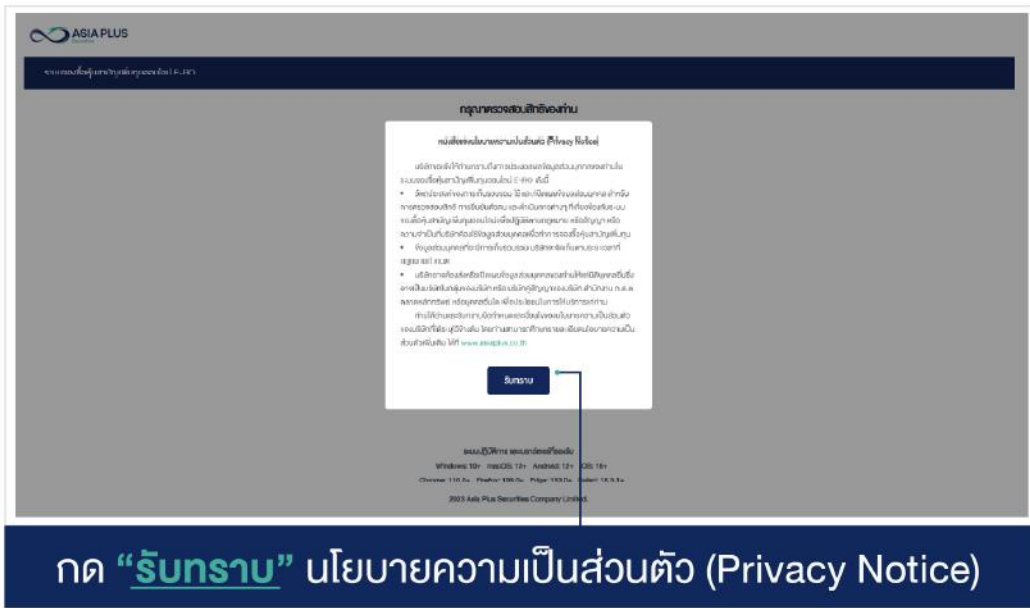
ASIA PLUS

ระบบเปิดบัญชีซื้อขายกองทุนออนไลน์ E-FO

กรุณาตรวจสอบสิทธิ์ของท่าน

หนังสือแจ้งนโยบายความเป็นส่วนตัว (Privacy Notice)

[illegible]

รับทราบ

ระบบปฏิบัติการ และบราวเซอร์ที่รองรับ

Windows 10+ macOS 12+ Android 12+ iOS 16+

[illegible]

2023 Asia Plus Securities Company Limited

กด “รับทราบ” นโยบายความเป็นส่วนตัว (Privacy Notice)